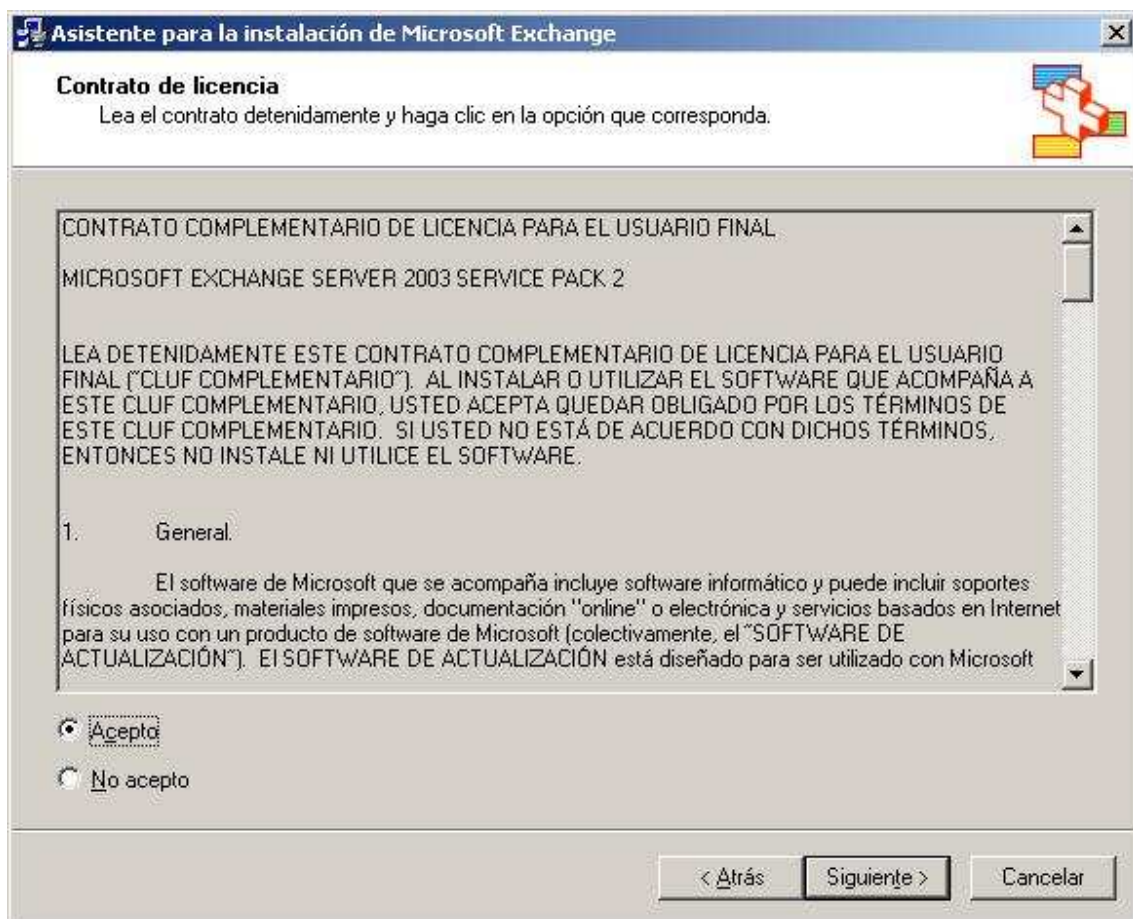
Asistente para la instalación de Microsoft Exchange

Contrato de licencia
Lea el contrato detenidamente y haga clic en la opción que corresponda.

CONTRATO COMPLEMENTARIO DE LICENCIA PARA EL USUARIO FINAL

MICROSOFT EXCHANGE SERVER 2003 SERVICE PACK 2

LEA DETENIDAMENTE ESTE CONTRATO COMPLEMENTARIO DE LICENCIA PARA EL USUARIO FINAL ("CLUF COMPLEMENTARIO"). AL INSTALAR O UTILIZAR EL SOFTWARE QUE ACOMPAÑA A ESTE CLUF COMPLEMENTARIO, USTED ACEPTA QUEDAR OBLIGADO POR LOS TÉRMINOS DE ESTE CLUF COMPLEMENTARIO. SI USTED NO ESTÁ DE ACUERDO CON DICHOS TÉRMINOS, ENTONCES NO INSTALE NI UTILICE EL SOFTWARE.

1. General.

El software de Microsoft que se acompaña incluye software informático y puede incluir soportes físicos asociados, materiales impresos, documentación "online" o electrónica y servicios basados en Internet para su uso con un producto de software de Microsoft (colectivamente, el "SOFTWARE DE ACTUALIZACIÓN"). El SOFTWARE DE ACTUALIZACIÓN está diseñado para ser utilizado con Microsoft

Acepto

No acepto

< Atrás

Siguiente >

Cancelar